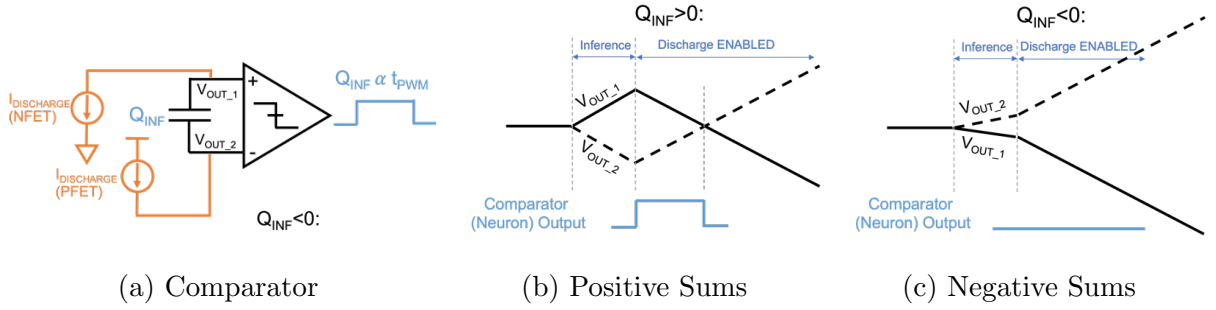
$I_{DISCHARGE}$ (NFET)

$Q_{INF}$

$I_{DISCHARGE}$ (PFET)

$V_{OUT\_1}$

$V_{OUT\_2}$

+

-

$Q_{INF}$ $\alpha$ $t_{PWM}$

$Q_{INF}$<0:

(a) Comparator

$Q_{INF}$>0:

Inference

Discharge ENABLED

$V_{OUT\_1}$

$V_{OUT\_2}$

Comparator (Neuron) Output

(b) Positive Sums

$Q_{INF}$<0:

Inference

Discharge ENABLED

$V_{OUT\_2}$

$V_{OUT\_1}$

Comparator (Neuron) Output

(c) Negative Sums